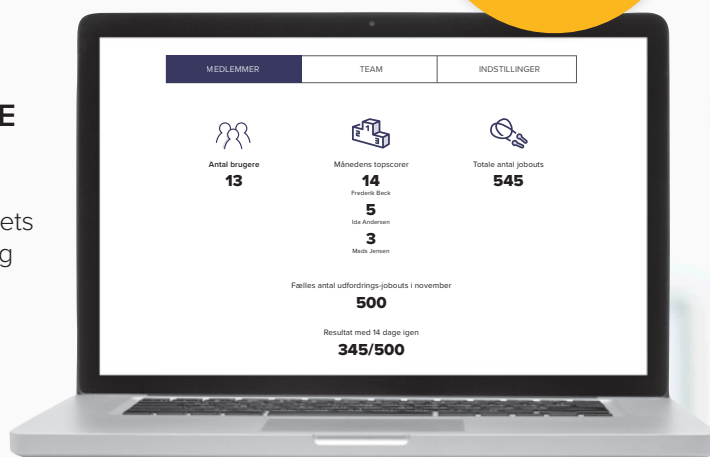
E

ets
g

MEDLEMMER | TEAM | INDSTILLINGER

Antal brugere
13

Månedens topscorer
14
Frederik Beck
5
Ida Andersen
3
Mads Jensen

Totale antal jobouts
545

Fælles antal udfordrings-jobouts i november
500

Resultat med 14 dage igen
345/500